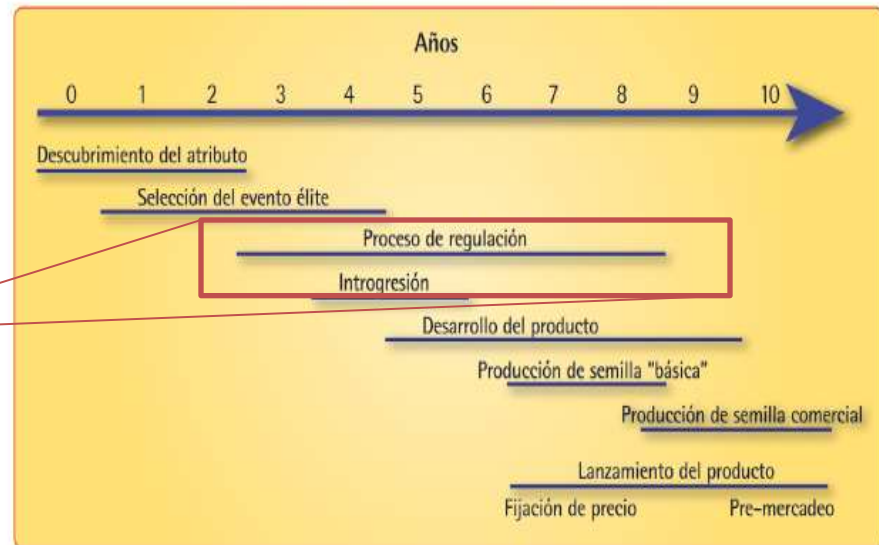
Años

0 1 2 3 4 5 6 7 8 9 10

Descubrimiento del atributo

Selección del evento élite

Proceso de regulación

Introgresión

Desarrollo del producto

Producción de semilla "básica"

Producción de semilla comercial

Lanzamiento del producto

Fijación de precio

Pre-mercadeo